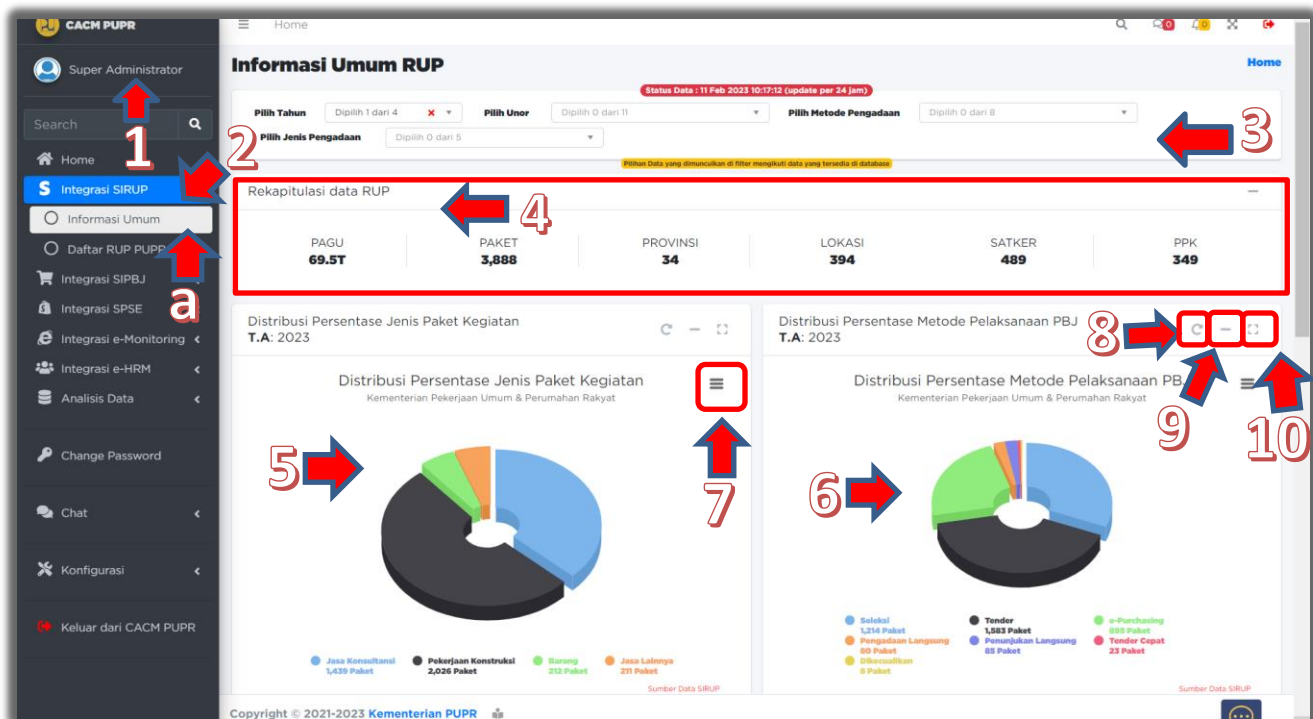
CACM PUPR

Super Administrator

Search

Home

Integrasi SIRUP

Informasi Umum

Daftar RUP PUPR

Integrasi SIPBJ

Integrasi SPSE

Integrasi e-Monitoring

Integrasi e-HRM

Analisis Data

Change Password

Chat

Konfigurasi

Keluar dari CACM PUPR

Home

0 0

Informasi Umum RUP

Home

Status Data : 11 Feb 2023 10:17:12 (update per 24 jam)

Pilih Tahun Dipilih 1 dari 4 Pilih Unor Dipilih 0 dari 11 Pilih Metode Pengadaan Dipilih 0 dari 8

Pilih Jenis Pengadaan Dipilih 0 dari 5

Pilihan Data yang dimunculkan di filter mengikuti data yang tersedia di database

Rekapitulasi data RUP

| PAGU | PAKET | PROVINSI | LOKASI | SATKER | PPK |
|---|---|---|---|---|---|
| 69.5T | 3,888 | 34 | 394 | 489 | 349 |

Distribusi Persentase Jenis Paket Kegiatan
T.A: 2023

Distribusi Persentase Jenis Paket Kegiatan
Kementerian Pekerjaan Umum & Perumahan Rakyat

Jasa Konsultansi 1,439 Paket
Pekerjaan Konstruksi 2,026 Paket
Barang 212 Paket
Jasa Lainnya 211 Paket

Sumber Data SIRUP

Distribusi Persentase Metode Pelaksanaan PBJ
T.A: 2023

Distribusi Persentase Metode Pelaksanaan PBJ
Kementerian Pekerjaan Umum & Perumahan Rakyat

Seleksi 1,214 Paket
Tender 1,583 Paket
e-Purchasing 895 Paket
Pengadaan Langsung 80 Paket
Penunjukan Langsung 85 Paket
Tender Cepat 23 Paket
Dikecualikan 8 Paket

Sumber Data SIRUP

1
2
3
4
a
5
6
7
8
9
10

Copyright © 2021-2023 Kementerian PUPR